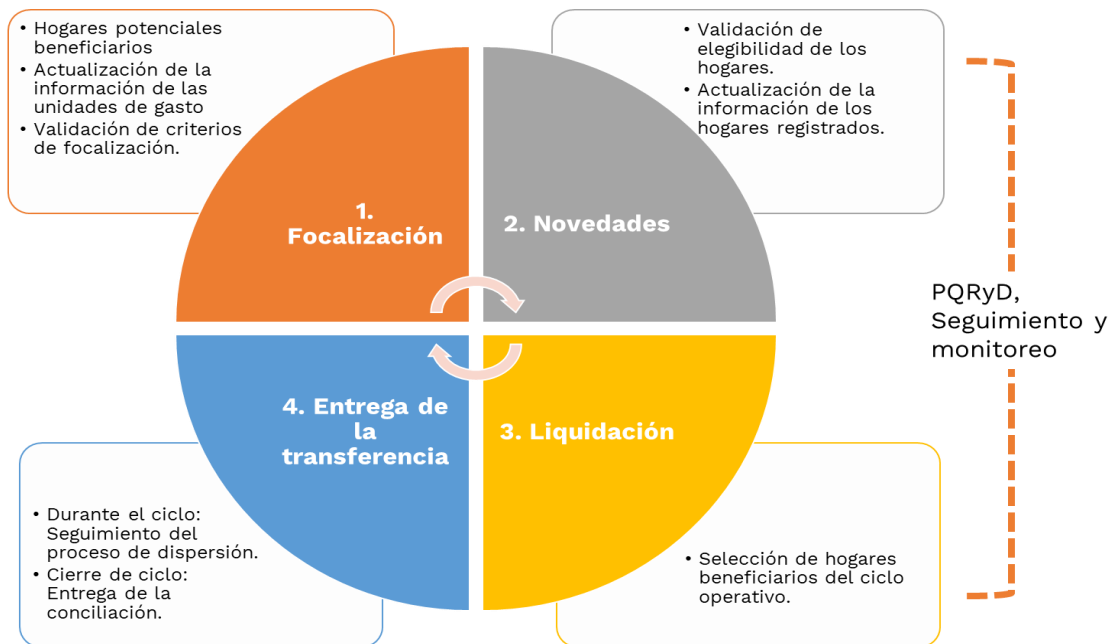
• Hogares potenciales beneficiarios
• Actualización de la información de las unidades de gasto
• Validación de criterios de focalización.

• Validación de elegibilidad de los hogares.
• Actualización de la información de los hogares registrados.

1. Focalización

2. Novedades

PQRyD, Seguimiento y monitoreo

4. Entrega de la transferencia

3. Liquidación

• Durante el ciclo: Seguimiento del proceso de dispersión.
• Cierre de ciclo: Entrega de la conciliación.

• Selección de hogares beneficiarios del ciclo operativo.